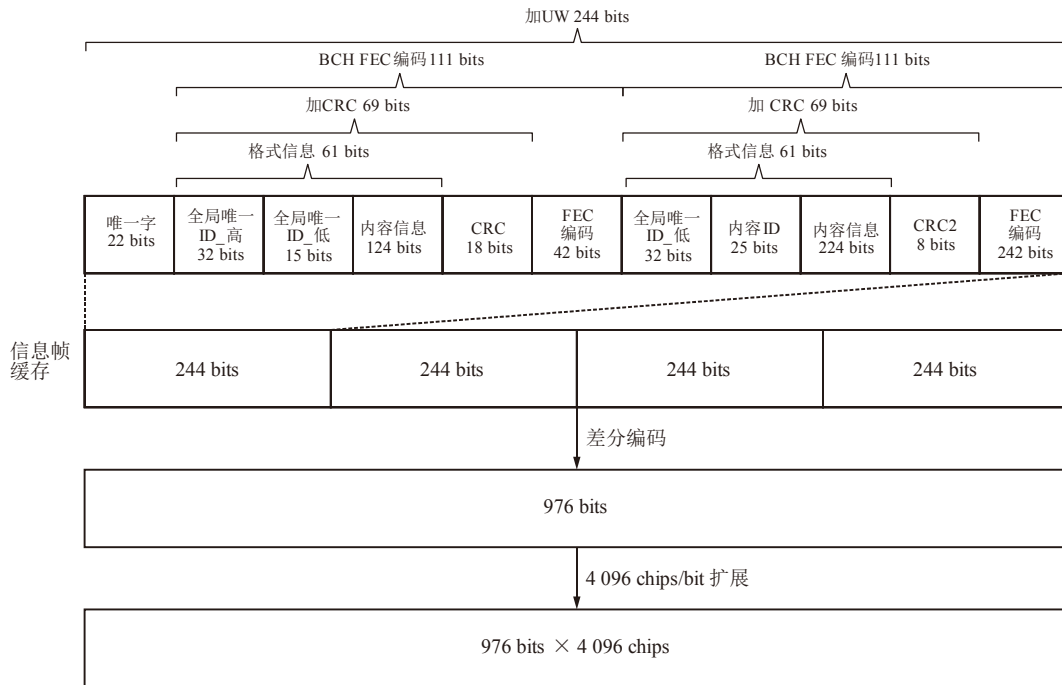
加UW 244 bits

BCH FEC 编码111 bits

BCH FEC 编码111 bits

加CRC 69 bits

加 CRC 69 bits

格式信息 61 bits

格式信息 61 bits

| 唯一字 22 bits | 全局唯一 ID_高 32 bits | 全局唯一 ID_低 15 bits | 内容信息 124 bits | CRC 18 bits | FEC 编码 42 bits | 全局唯一 ID_低 32 bits | 内容ID 25 bits | 内容信息 224 bits | CRC2 8 bits | FEC 编码 242 bits |
|---|---|---|---|---|---|---|---|---|---|---|

信息帧缓存

| 244 bits | 244 bits | 244 bits | 244 bits |
|---|---|---|---|

差分编码

976 bits

4 096 chips/bit 扩展

976 bits $\times$ 4 096 chips